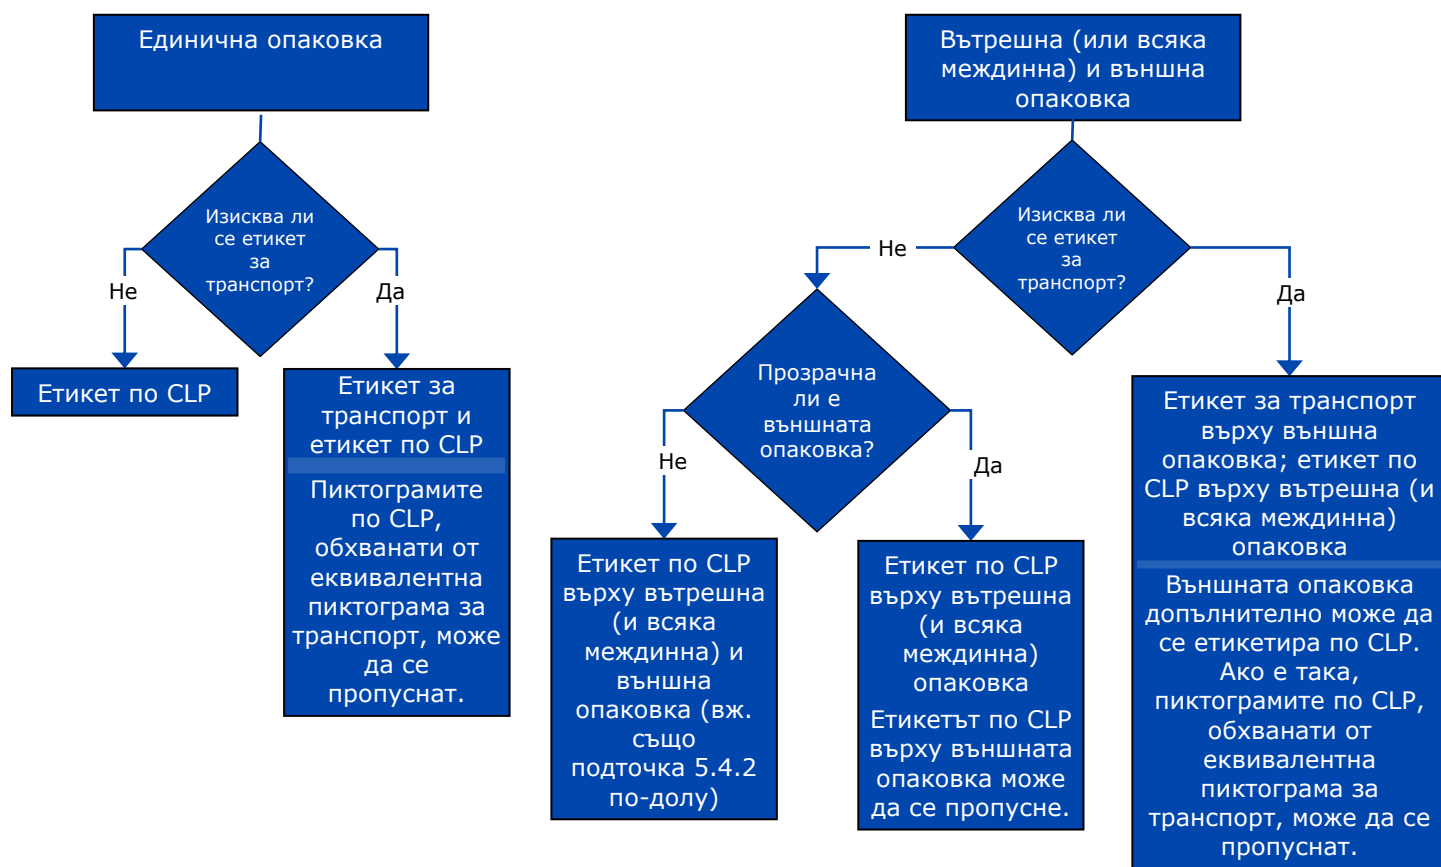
Единична опаковка

Изисква ли се етикет за транспорт?

Не

Да

Етикет по CLP

Етикет за транспорт и етикет по CLP

Пиктограмите по CLP, обхванати от еквивалентна пиктограма за транспорт, може да се пропуснат.

Вътрешна (или всяка междинна) и външна опаковка

Изисква ли се етикет за транспорт?

Не

Да

Прозрачна ли е външната опаковка?

Не

Да

Етикет по CLP върху вътрешна (и всяка междинна) и външна опаковка (вж. също подточка 5.4.2 по-долу)

Етикет по CLP върху вътрешна (и всяка междинна) опаковка

Етикетът по CLP върху външната опаковка може да се пропусне.

Етикет за транспорт върху външна опаковка; етикет по CLP върху вътрешна (и всяка междинна) опаковка

Външната опаковка допълнително може да се етикетира по CLP. Ако е така, пиктограмите по CLP, обхванати от еквивалентна пиктограма за транспорт, може да се пропуснат.